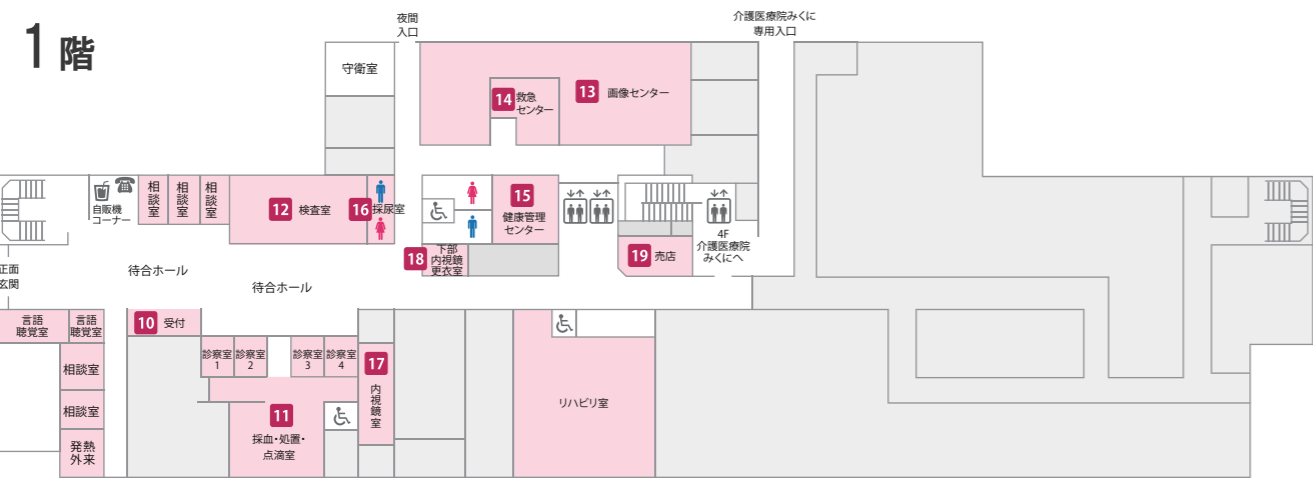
1階

夜間入口

介護医療院みくに専用入口

守衛室

14 救急センター

13 画像センター

自販機コーナー

相談室

相談室

相談室

12 検査室

16 採尿室

15 健康管理センター

4F 介護医療院みくにへ

19 売店

18 下部内視鏡更衣室

正面玄関

待合ホール

待合ホール

言語聴覚室

言語聴覚室

10 受付

相談室

相談室

発熱外来

診察室1

診察室2

診察室3

診察室4

17 内視鏡室

11 採血・処置・点滴室

リハビリ室